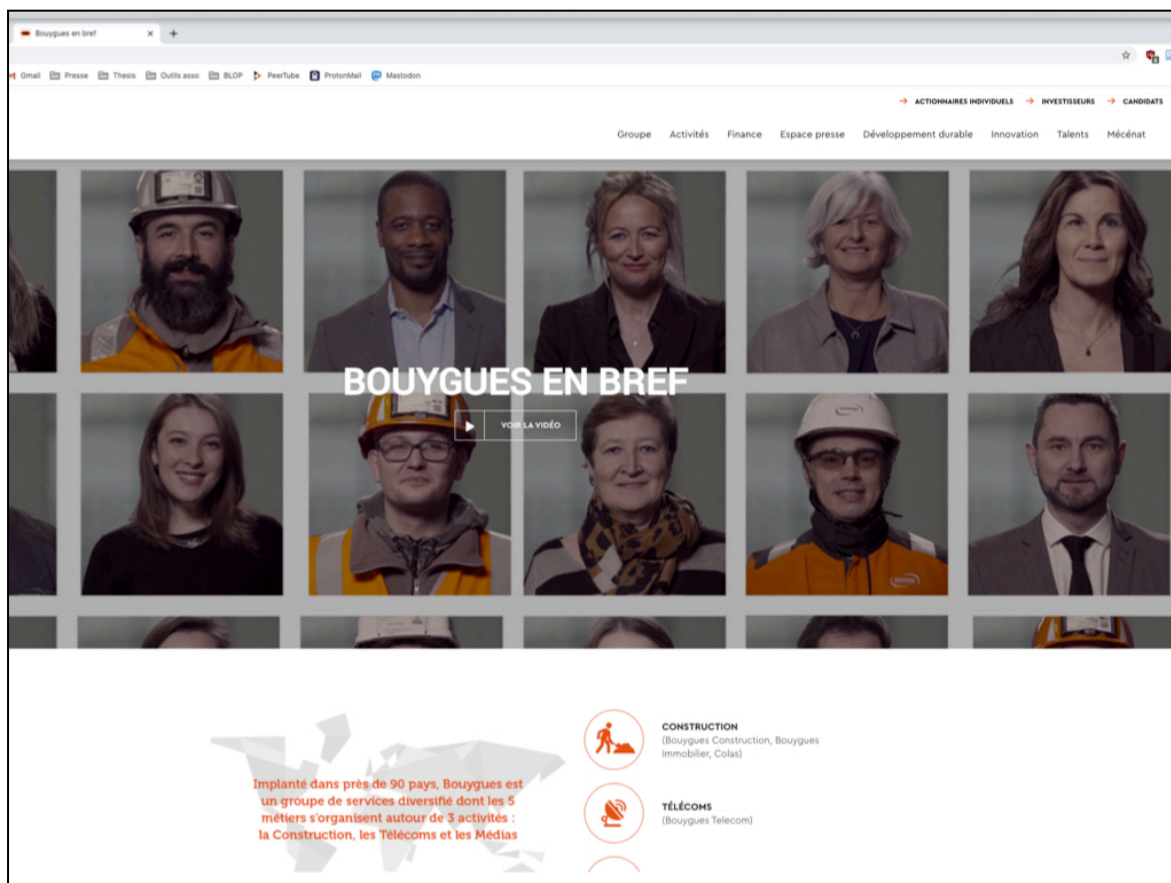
Bouygues en bref

Gmail Presse Thesis Outils asso BLOP PeerTube ProtonMail Mastodon

ACTIONNAIRES INDIVIDUELS → INVESTISSEURS → CANDIDATS

Groupe Activités Finance Espace presse Développement durable Innovation Talents Mécénat

BOUYGUES EN BREF

VOIR LA VIDÉO

Implanté dans près de 90 pays, Bouygues est un groupe de services diversifié dont les 5 métiers s'organisent autour de 3 activités : la Construction, les Télécoms et les Médias

CONSTRUCTION
(Bouygues Construction, Bouygues Immobilier, Colas)

TÉLÉCOMS
(Bouygues Telecom)